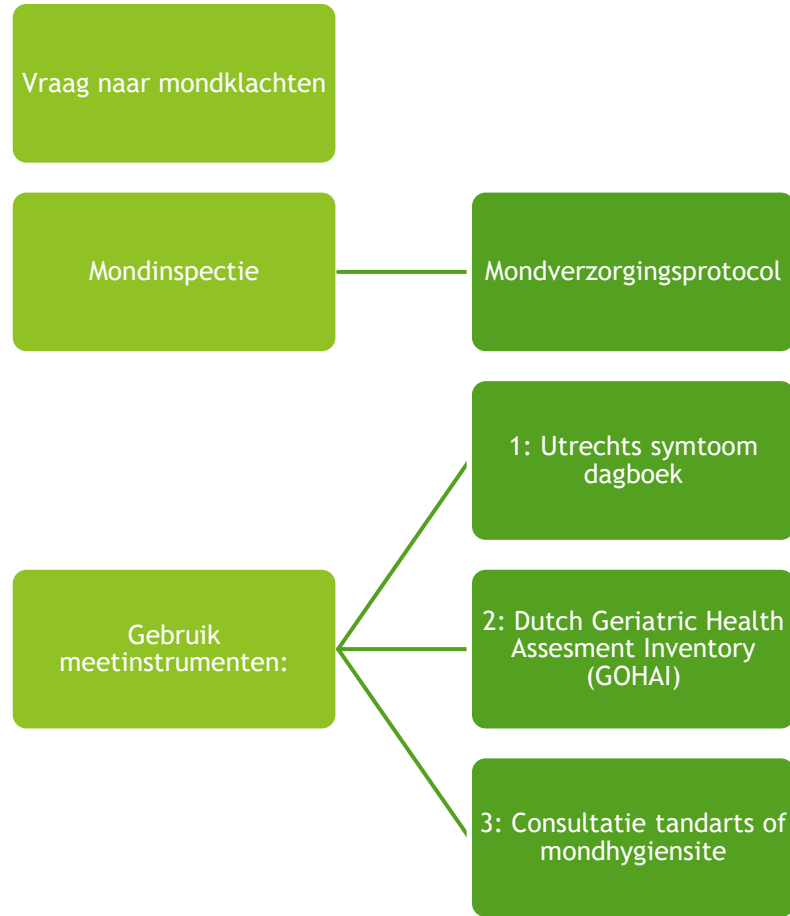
Vraag naar mondklachten

Mondinspectie

Mondverzorgingsprotocol

Gebruik meetinstrumenten:

1: Utrechts symtoom dagboek

2: Dutch Geriatric Health Assesment Inventory (GOHAI)

3: Consultatie tandarts of mondhygiensite